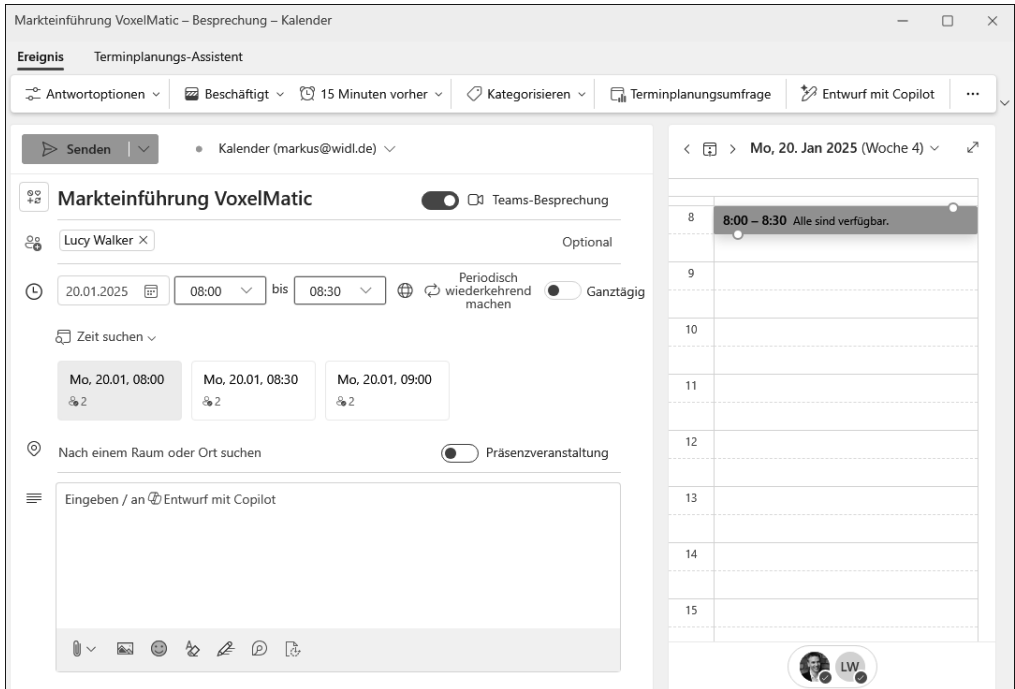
Markteinführung VoxelMatic – Besprechung – Kalender

Ereignis Terminplanungs-Assistent

Antwortoptionen Beschäftigt 15 Minuten vorher Kategorisieren Terminplanungsumfrage Entwurf mit Copilot ···

Senden

Kalender (markus@widl.de)

Markteinführung VoxelMatic

Teams-Besprechung

Lucy Walker ×

Optional

20.01.2025

08:00

bis

08:30

Periodisch wiederkehrend machen

Ganztägig

Zeit suchen

Mo, 20.01, 08:00
2

Mo, 20.01, 08:30
2

Mo, 20.01, 09:00
2

Nach einem Raum oder Ort suchen

Präsenzveranstaltung

Eingeben / an Entwurf mit Copilot

Mo, 20. Jan 2025 (Woche 4)

8 8:00 – 8:30 Alle sind verfügbar.

9

10

11

12

13

14

15

LW